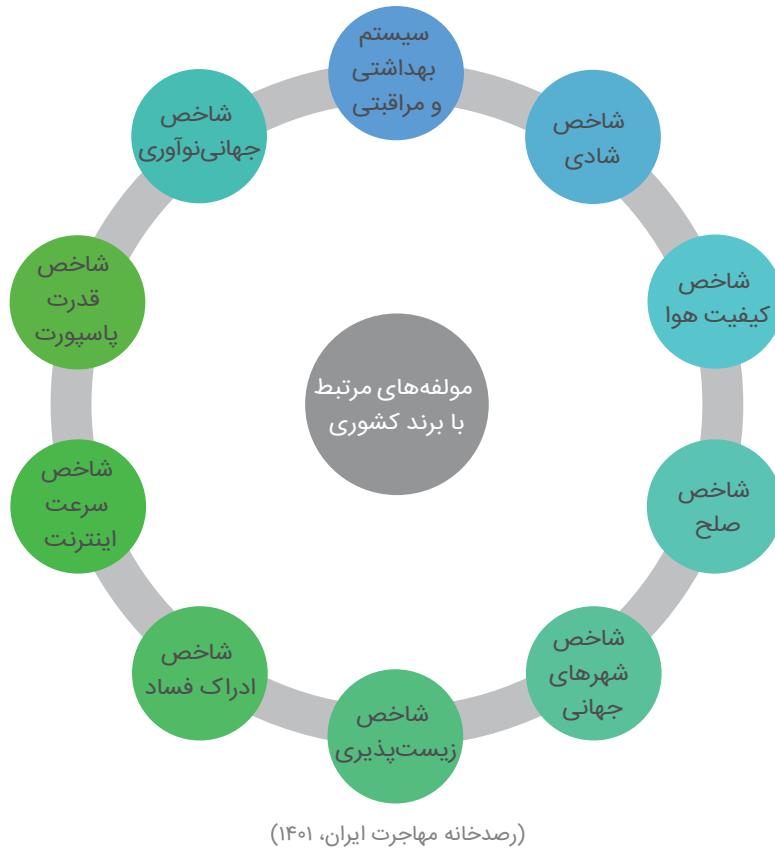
سیستم بهداشتی و مراقبتی

شاخص شادی

شاخص کیفیت هوا

شاخص صلح

شاخص شهرهای جهانی

شاخص زیست‌پذیری

شاخص ادراک فساد

شاخص سرعت اینترنت

شاخص قدرت پاسپورت

شاخص جهانی‌نوآوری

مولفه‌های مرتبط با برند کشوری

(رصدخانه مهاجرت ایران، ۱۴۰۱)